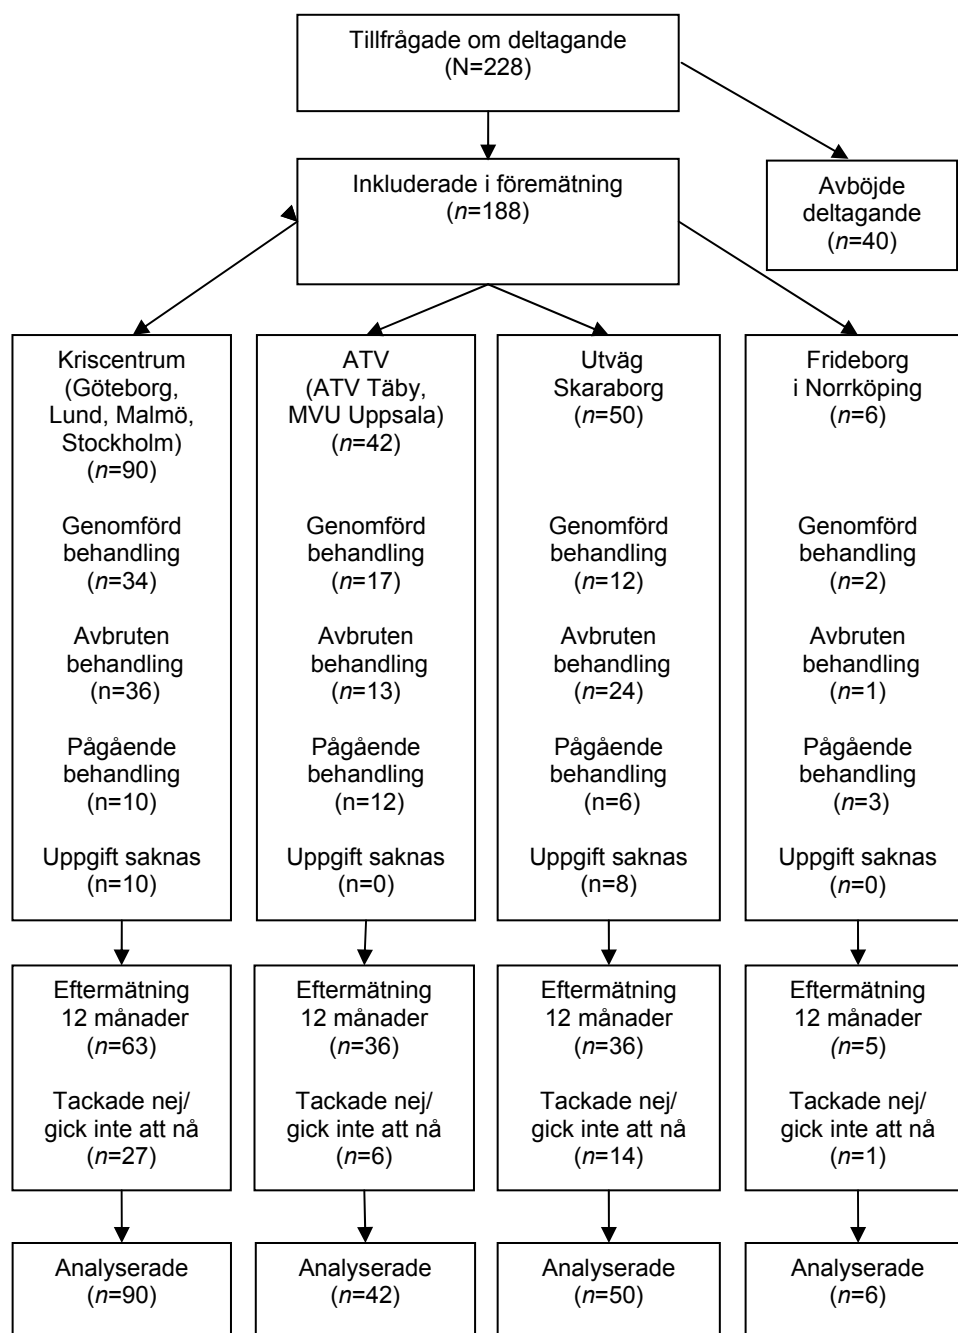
Tillfrågade om deltagande
(N=228)

Inkluderade i förematning
($n$=188)

Avböjde deltagande
($n$=40)

Kriscentrum
(Göteborg, Lund, Malmö, Stockholm)
($n$=90)

Genomförd behandling
($n$=34)

Avbruten behandling
(n=36)

Pågående behandling
(n=10)

Uppgift saknas
(n=10)

ATV
(ATV Täby, MVU Uppsala)
($n$=42)

Genomförd behandling
($n$=17)

Avbruten behandling
($n$=13)

Pågående behandling
(n=12)

Uppgift saknas
(n=0)

Utväg Skaraborg
($n$=50)

Genomförd behandling
($n$=12)

Avbruten behandling
($n$=24)

Pågående behandling
(n=6)

Uppgift saknas
(n=8)

Frideborg i Norrköping
($n$=6)

Genomförd behandling
($n$=2)

Avbruten behandling
($n$=1)

Pågående behandling
($n$=3)

Uppgift saknas
($n$=0)

Eftermätning 12 månader
($n$=63)

Tackade nej/ gick inte att nå
($n$=27)

Eftermätning 12 månader
($n$=36)

Tackade nej/ gick inte att nå
($n$=6)

Eftermätning 12 månader
($n$=36)

Tackade nej/ gick inte att nå
($n$=14)

Eftermätning 12 månader
($n$=5)

Tackade nej/ gick inte att nå
($n$=1)

Analyserade
($n$=90)

Analyserade
($n$=42)

Analyserade
($n$=50)

Analyserade
($n$=6)